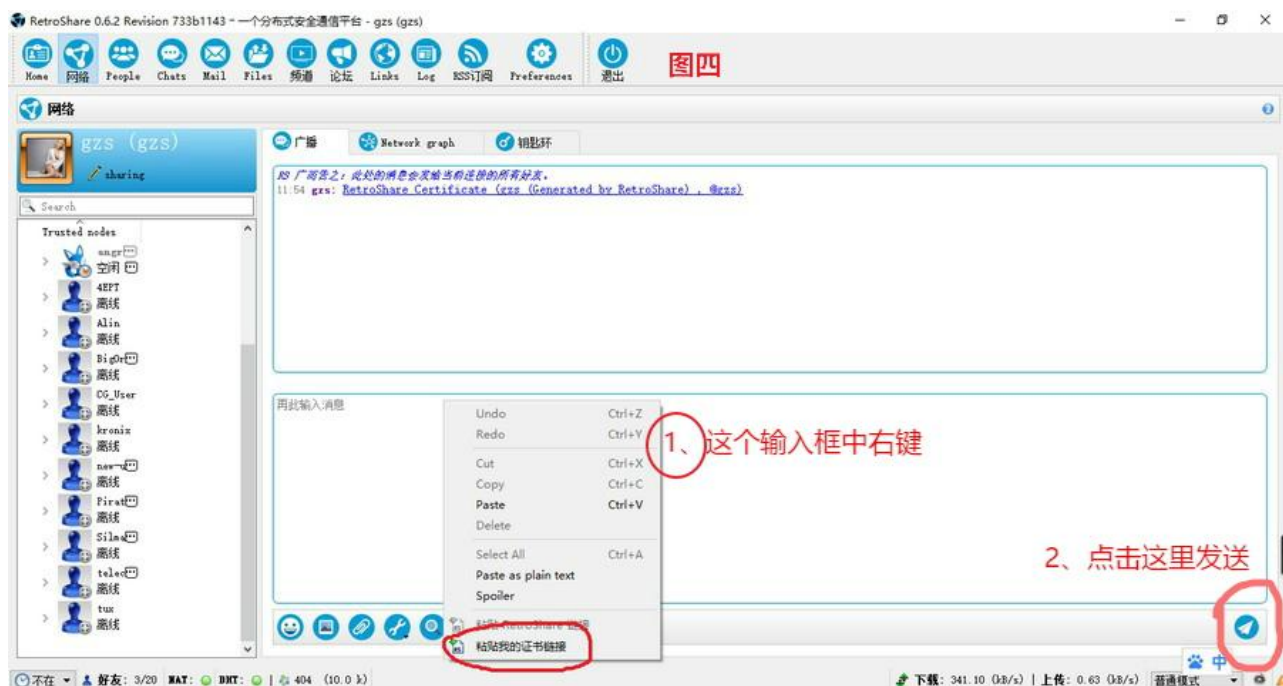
RetroShare 0.6.2 Revision 733b1143 - 一个分布式安全通信平台 - gzs (gzs)

Home 网络 People Chats Mail Files 频道 论坛 Links Log RSS订阅 Preferences 退出

图四

网络

gzs (gzs)
sharing

Search

Trusted nodes
angr
空闲
4EPT
离线
Alin
离线
BigOr
离线
CG_User
离线
kronix
离线
new-u
离线
Pirat
离线
Silma
离线
telec
离线
tux
离线

广播 Network graph 钥匙环

RS 广而告之：此处的消息会发给当前连接的所有好友。
11:54 grs: RetroShare Certificate (gzs (Generated by RetroShare) , @gzs)

再此输入消息

Undo Ctrl+Z
Redo Ctrl+Y
Cut Ctrl+X
Copy Ctrl+C
Paste Ctrl+V
Delete
Select All Ctrl+A
Paste as plain text
Spoiler
粘贴 RetroShare 链接
粘贴我的证书链接

1、这个输入框中右键

2、点击这里发送

不在 好友: 3/20 NAT: DHT: 404 (10.0 k)

下载: 341.10 (kB/s) | 上传: 0.63 (kB/s) 普通模式